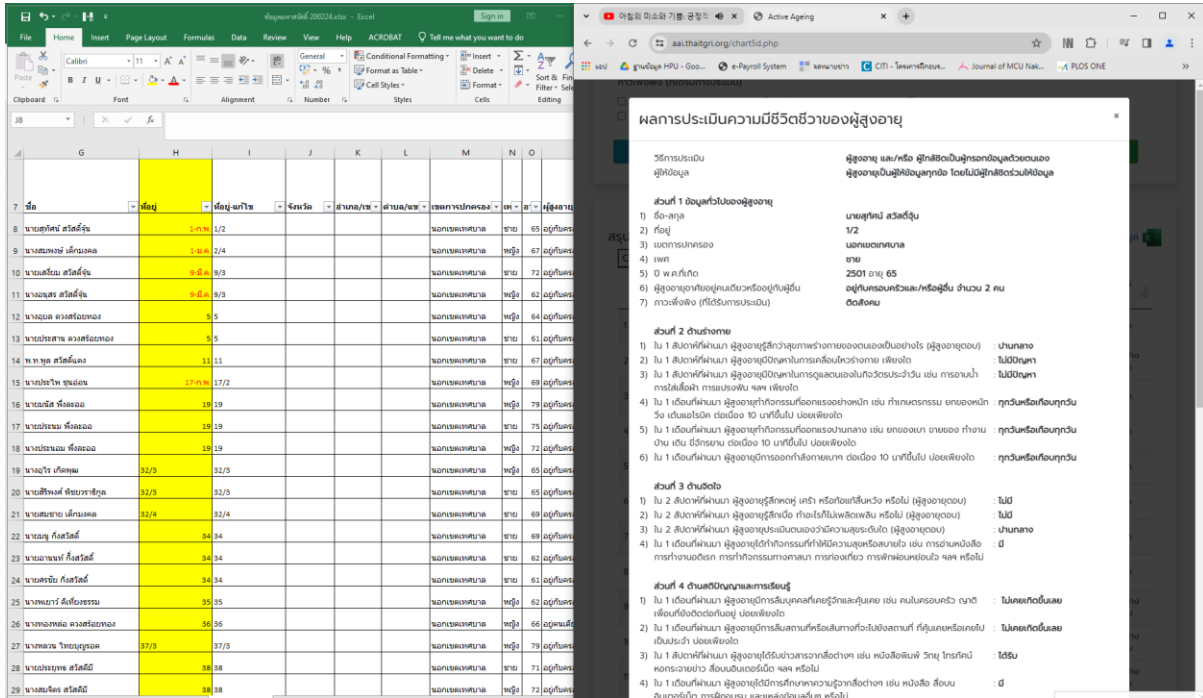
ข้อมูลผลการดี 200224.xlsx - Excel
Sign in
File Home Insert Page Layout Formulas Data Review View Help ACROBAT Tell me what you want to do
Calibri 11 General Conditional Formatting Format as Table Cell Styles Insert Delete Format Sort & Filter
Clipboard Font Alignment Number Styles Cells Editing
J8

| | G | H | I | J | K | L | M | N | O |
|---|---|---|---|---|---|---|---|---|---|
| 7 | ชื่อ | ที่อยู่ | ที่อยู่-แก้ไข | จังหวัด | อำเภอ/เข | ตำบล/แข | เขตการปกครอง | เพ | อ |
| 8 | นายสุทัศน์ สวัสดิ์จุ้น | 1-ก.พ. | 1/2 | | | | นอกเขตเทศบาล | ชาย | 65 |
| 9 | นางสมพงษ์ เด็กมงคล | 1-มี.ค. | 2/4 | | | | นอกเขตเทศบาล | หญิง | 67 |
| 10 | นายเสงี่ยม สวัสดิ์จุ้น | 9-มี.ค. | 9/3 | | | | นอกเขตเทศบาล | ชาย | 72 |
| 11 | นางอนุสร สวัสดิ์จุ้น | 9-มี.ค. | 9/3 | | | | นอกเขตเทศบาล | หญิง | 62 |
| 12 | นางอุบล ดวงสร้อยทอง | 5 | 5 | | | | นอกเขตเทศบาล | หญิง | 64 |
| 13 | นายประสาน ดวงสร้อยทอง | 5 | 5 | | | | นอกเขตเทศบาล | ชาย | 61 |
| 14 | พ.ท.พูล สวัสดิ์แดง | 11 | 11 | | | | นอกเขตเทศบาล | ชาย | 67 |
| 15 | นางประไพ ชุนอ่อน | 17-ก.พ. | 17/2 | | | | นอกเขตเทศบาล | หญิง | 69 |
| 16 | นายณัส พึ่งละออ | 19 | 19 | | | | นอกเขตเทศบาล | หญิง | 79 |
| 17 | นายประพนม พึ่งละออ | 19 | 19 | | | | นอกเขตเทศบาล | ชาย | 75 |
| 18 | นายประนอม พึ่งละออ | 19 | 19 | | | | นอกเขตเทศบาล | หญิง | 72 |
| 19 | นางอำไร เกิดพูล | 32/3 | 32/3 | | | | นอกเขตเทศบาล | หญิง | 65 |
| 20 | นายสิริพงศ์ พัชยวราชิกูล | 32/3 | 32/3 | | | | นอกเขตเทศบาล | ชาย | 65 |
| 21 | นายสมชาย เด็กมงคล | 32/4 | 32/4 | | | | นอกเขตเทศบาล | ชาย | 69 |
| 22 | นายฉนู กิ่งสวัสดิ์ | 34 | 34 | | | | นอกเขตเทศบาล | หญิง | 69 |
| 23 | นายอานนท์ กิ่งสวัสดิ์ | 34 | 34 | | | | นอกเขตเทศบาล | ชาย | 62 |
| 24 | นายศรชัย กิ่งสวัสดิ์ | 34 | 34 | | | | นอกเขตเทศบาล | ชาย | 61 |
| 25 | นางพเยาว์ ดีเที่ยงธรรม | 35 | 35 | | | | นอกเขตเทศบาล | หญิง | 65 |
| 26 | นางทองหล่อ ดวงสร้อยทอง | 36 | 36 | | | | นอกเขตเทศบาล | หญิง | 64 |
| 27 | นางหวาน ไทยบุญรอด | 37/3 | 37/3 | | | | นอกเขตเทศบาล | หญิง | 79 |
| 28 | นายประยูทร สวัสดิ์มี | 38 | 38 | | | | นอกเขตเทศบาล | ชาย | 71 |
| 29 | นางสมจิตร สวัสดิ์มี | 38 | 38 | | | | นอกเขตเทศบาล | หญิง | 62 |

Active Ageing
aai.thaitgri.org/chart5d.php
e-Payroll System CITI Journal of MCU Nak... PLOS ONE

ผลการประเมินความมีชีวิตชีวาของผู้สูงอายุ
×

วิธีการประเมิน ผู้สูงอายุ และ/หรือ ผู้ใกล้ชิดเป็นผู้กรอกข้อมูลด้วยตนเอง
ผู้ให้ข้อมูล ผู้สูงอายุเป็นผู้ให้ข้อมูลทุกข้อ โดยไม่มีผู้ใกล้ชิดร่วมให้ข้อมูล

ส่วนที่ 1 ข้อมูลทั่วไปของผู้สูงอายุ
1) ชื่อ-สกุล นายสุทัศน์ สวัสดิ์จุ้น
2) ที่อยู่ 1/2
3) เขตการปกครอง นอกเขตเทศบาล
4) เพศ ชาย
5) ปี พ.ศ.ที่เกิด 2501 อายุ 65
6) ผู้สูงอายุอาศัยอยู่คนเดียวหรืออยู่กับผู้อื่น อยู่กับครอบครัวและ/หรือผู้อื่น จำนวน 2 คน
7) ภาวะพึ่งพิง (ที่ได้รับการประเมิน) ติดสังคม

ส่วนที่ 2 ด้านร่างกาย
1) ใน 1 สัปดาห์ที่ผ่านมา ผู้สูงอายุรู้สึกว่าสุขภาพร่างกายของตนเองเป็นอย่างไร (ผู้สูงอายุตอบ) : ปานกลาง
2) ใน 1 สัปดาห์ที่ผ่านมา ผู้สูงอายุมีปัญหาในการเคลื่อนไหวร่างกาย เพียงใด : ไม่มีปัญหา
3) ใน 1 สัปดาห์ที่ผ่านมา ผู้สูงอายุมีปัญหาในการดูแลตนเองในกิจวัตรประจำวัน เช่น การอาบน้ำ การใส่เสื้อผ้า การแปรงฟัน ฯลฯ เพียงใด : ไม่มีปัญหา
4) ใน 1 เดือนที่ผ่านมา ผู้สูงอายุทำกิจกรรมที่ออกแรงอย่างหนัก เช่น ทำเกษตรกรรม ยกของหนัก วิ่ง เต้นแอโรบิก ต่อเนื่อง 10 นาทีขึ้นไป บ่อยเพียงใด : ทุกวันหรือเกือบทุกวัน
5) ใน 1 เดือนที่ผ่านมา ผู้สูงอายุทำกิจกรรมที่ออกแรงปานกลาง เช่น ยกของเบา ขายของ ทำงานบ้าน เดิน ขี่จักรยาน ต่อเนื่อง 10 นาทีขึ้นไป บ่อยเพียงใด : ทุกวันหรือเกือบทุกวัน
6) ใน 1 เดือนที่ผ่านมา ผู้สูงอายุมีการออกกำลังกายเบาๆ ต่อเนื่อง 10 นาทีขึ้นไป บ่อยเพียงใด : ทุกวันหรือเกือบทุกวัน

ส่วนที่ 3 ด้านจิตใจ
1) ใน 2 สัปดาห์ที่ผ่านมา ผู้สูงอายุรู้สึกหดหู่ เศร้า หรือท้อแท้สิ้นหวัง หรือไม่ (ผู้สูงอายุตอบ) : ไม่มี
2) ใน 2 สัปดาห์ที่ผ่านมา ผู้สูงอายุรู้สึกเบื่อ ทำอะไรก็ไม่เพลิดเพลิน หรือไม่ (ผู้สูงอายุตอบ) : ไม่มี
3) ใน 2 สัปดาห์ที่ผ่านมา ผู้สูงอายุประเมินตนเองว่ามีความสุขระดับใด (ผู้สูงอายุตอบ) : ปานกลาง
4) ใน 1 เดือนที่ผ่านมา ผู้สูงอายุได้ทำกิจกรรมที่ทำให้มีความสุขหรือสบายใจ เช่น การอ่านหนังสือ การทำงานอดิเรก การทำกิจกรรมทางศาสนา การท่องเที่ยว การพักผ่อนหย่อนใจ ฯลฯ หรือไม่ : มี

ส่วนที่ 4 ด้านสติปัญญาและการเรียนรู้
1) ใน 1 เดือนที่ผ่านมา ผู้สูงอายุมีการลืมบุคคลที่เคยรู้จักและคุ้นเคย เช่น คนในครอบครัว ญาติ เพื่อนที่ยังติดต่อกันอยู่ บ่อยเพียงใด : ไม่เคยเกิดขึ้นเลย
2) ใน 1 เดือนที่ผ่านมา ผู้สูงอายุมีการลืมสถานที่หรือเส้นทางที่จะไปยังสถานที่ ที่คุ้นเคยหรือเคยไปเป็นประจำ บ่อยเพียงใด : ไม่เคยเกิดขึ้นเลย
3) ใน 1 เดือนที่ผ่านมา ผู้สูงอายุได้รับข่าวสารจากสื่อต่างๆ เช่น หนังสือพิมพ์ วิทยุ โทรทัศน์ หอกระจายข่าว สื่อบนอินเตอร์เน็ต ฯลฯ หรือไม่ : ได้รับ
4) ใน 1 เดือนที่ผ่านมา ผู้สูงอายุได้มีการศึกษาหาความรู้จากสื่อต่างๆ เช่น หนังสือ สื่อบนอินเตอร์เน็ต การฟังอบรม และแหล่งข้อมูลอื่นๆ หรือไม่ : มี